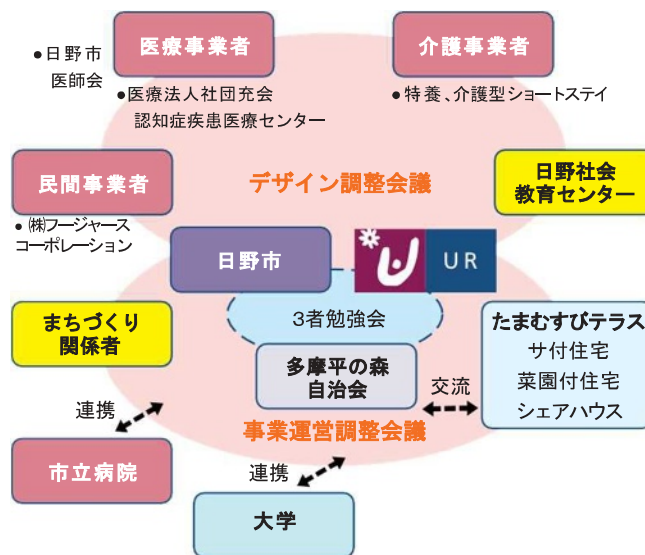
●日野市
医師会

医療事業者

●医療法人社団充会
認知症疾患医療センター

介護事業者

●特養、介護型ショートステイ

民間事業者

●㈱フージャース
コーポレーション

デザイン調整会議

日野社会
教育センター

日野市

UR

3者勉強会

まちづくり
関係者

多摩平の森
自治会

交流

たまむすびテラス
サ付住宅
菜園付住宅
シェアハウス

連携

事業運営調整会議

市立病院

連携

大学